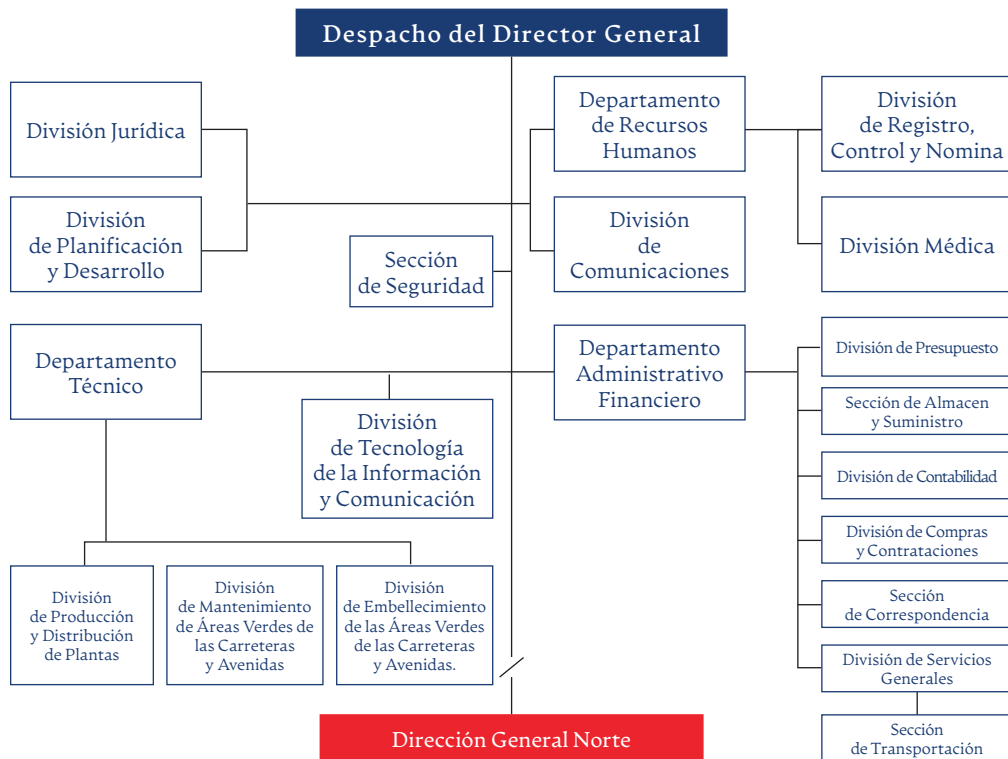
Despacho del Director General

División Jurídica

División de Planificación y Desarrollo

Sección de Seguridad

Departamento de Recursos Humanos

División de Comunicaciones

División de Registro, Control y Nomina

División Médica

Departamento Técnico

División de Tecnología de la Información y Comunicación

Departamento Administrativo Financiero

División de Presupuesto

Sección de Almacen y Suministro

División de Contabilidad

División de Compras y Contrataciones

Sección de Correspondencia

División de Servicios Generales

Sección de Transportación

División de Producción y Distribución de Plantas

División de Mantenimiento de Áreas Verdes de las Carreteras y Avenidas

División de Embellecimiento de las Áreas Verdes de las Carreteras y Avenidas.

Dirección General Norte